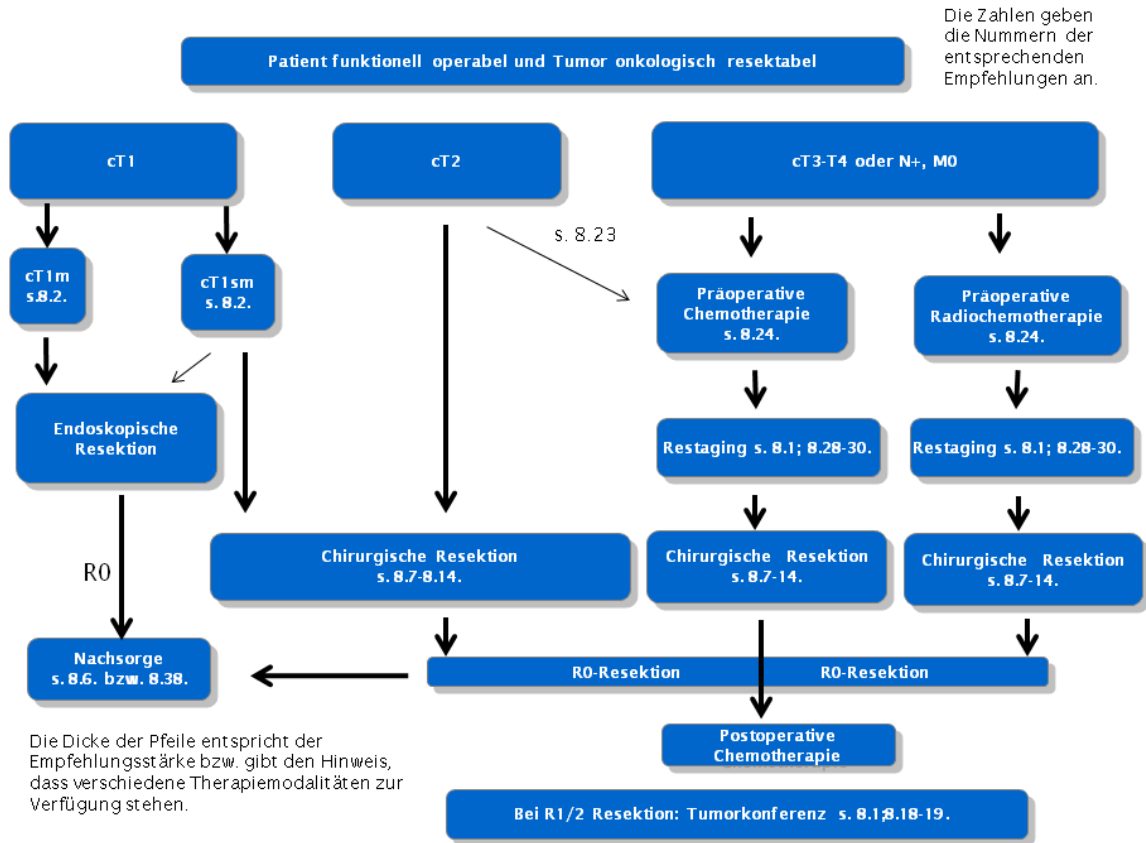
Die Zahlen geben die Nummern der entsprechenden Empfehlungen an.

Patient funktionell operabel und Tumor onkologisch resektabel

cT1

cT2

cT3-T4 oder N+, M0

cT1m s.8.2.

cT1sm s. 8.2.

s. 8.23

Präoperative Chemotherapie s. 8.24.

Präoperative Radiochemotherapie s. 8.24.

Endoskopische Resektion

Restaging s. 8.1; 8.28-30.

Restaging s. 8.1; 8.28-30.

R0

Chirurgische Resektion s. 8.7-8.14.

Chirurgische Resektion s. 8.7-14.

Chirurgische Resektion s. 8.7-14.

Nachsorge s. 8.6. bzw. 8.38.

R0-Resektion

R0-Resektion

Postoperative Chemotherapie

Die Dicke der Pfeile entspricht der Empfehlungsstärke bzw. gibt den Hinweis, dass verschiedene Therapiemodalitäten zur Verfügung stehen.

Bei R1/2 Resektion: Tumorkonferenz s. 8.1; 8.18-19.